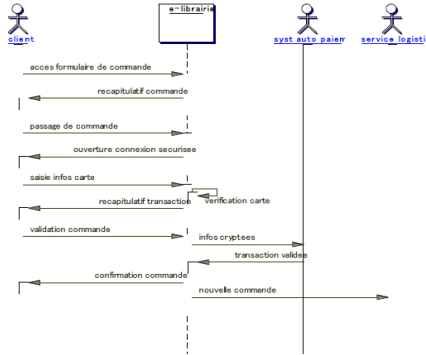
client
e-librairie
syst auto paiem
service logisti

acces formulaire de commande
recapitulatif commande
passage de commande
ouverture connexion securisee
saisie infos carte
verification carte
recapitulatif transaction
validation commande
infos cryptees
transaction validee
confirmation commande
nouvelle commande